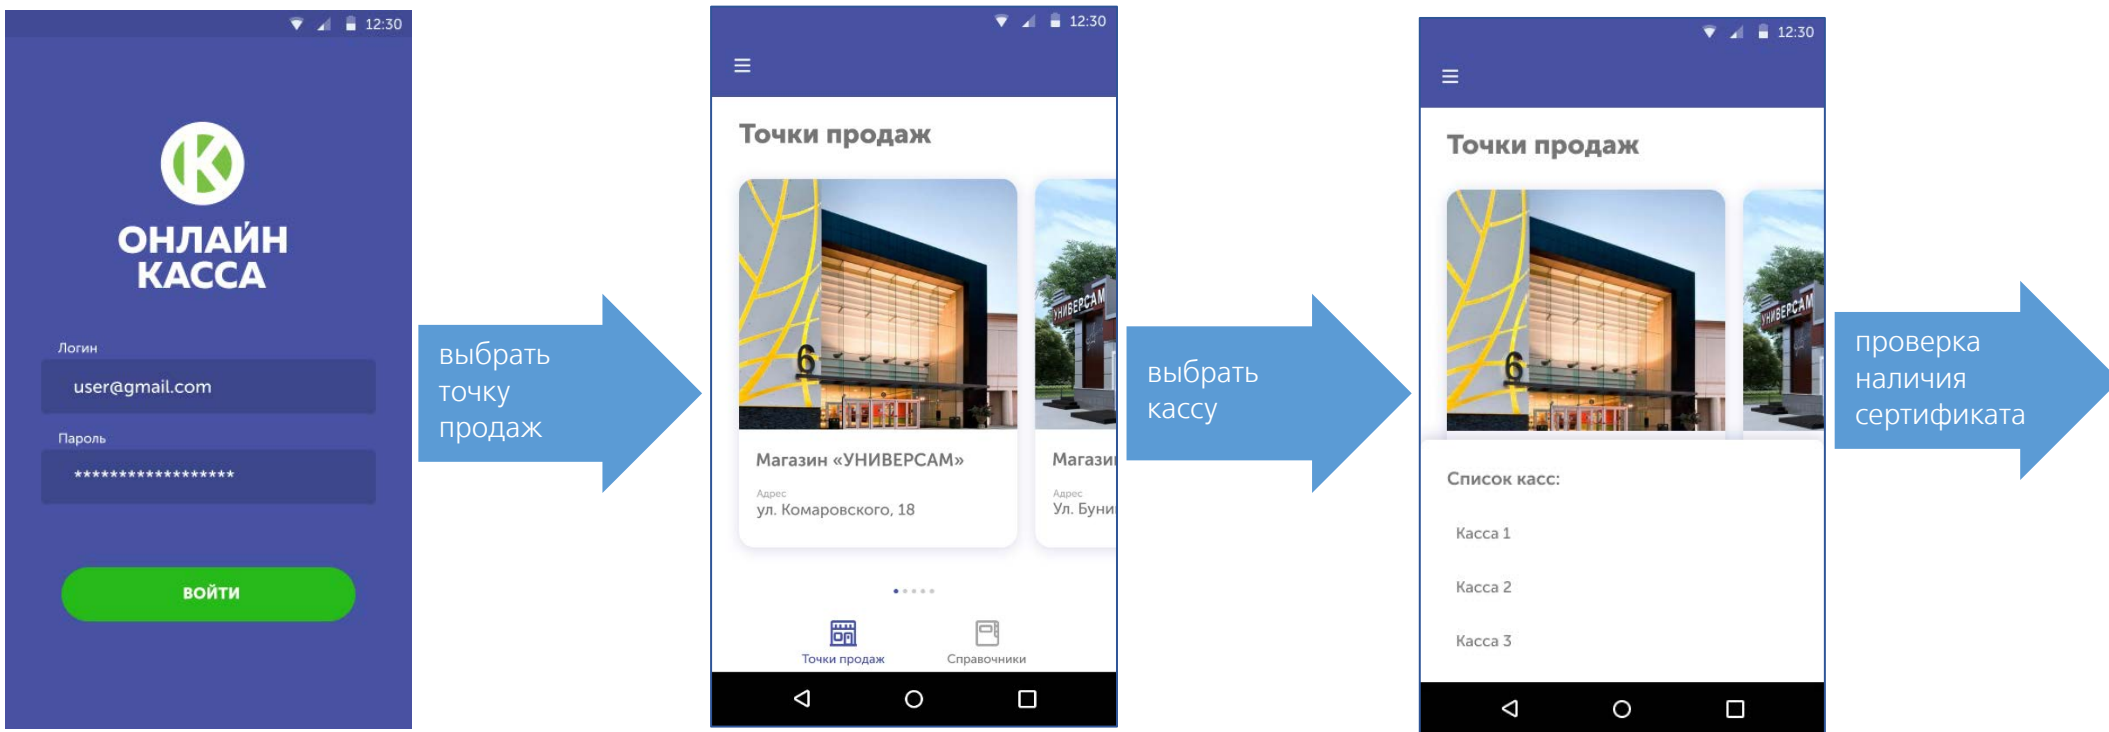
12:30

ОНЛАЙН КАССА

Логин

user@gmail.com

Пароль

*****************

ВОЙТИ

выбрать точку продаж

12:30

Точки продаж

6

УНИВЕРСАМ

Магазин «УНИВЕРСАМ»

Адрес

ул. Комаровского, 18

Магази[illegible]

Адрес

Ул. Буни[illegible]

Точки продаж

Справочники

выбрать кассу

12:30

Точки продаж

6

УНИВЕРСАМ

Список касс:

Касса 1

Касса 2

Касса 3

проверка наличия сертификата